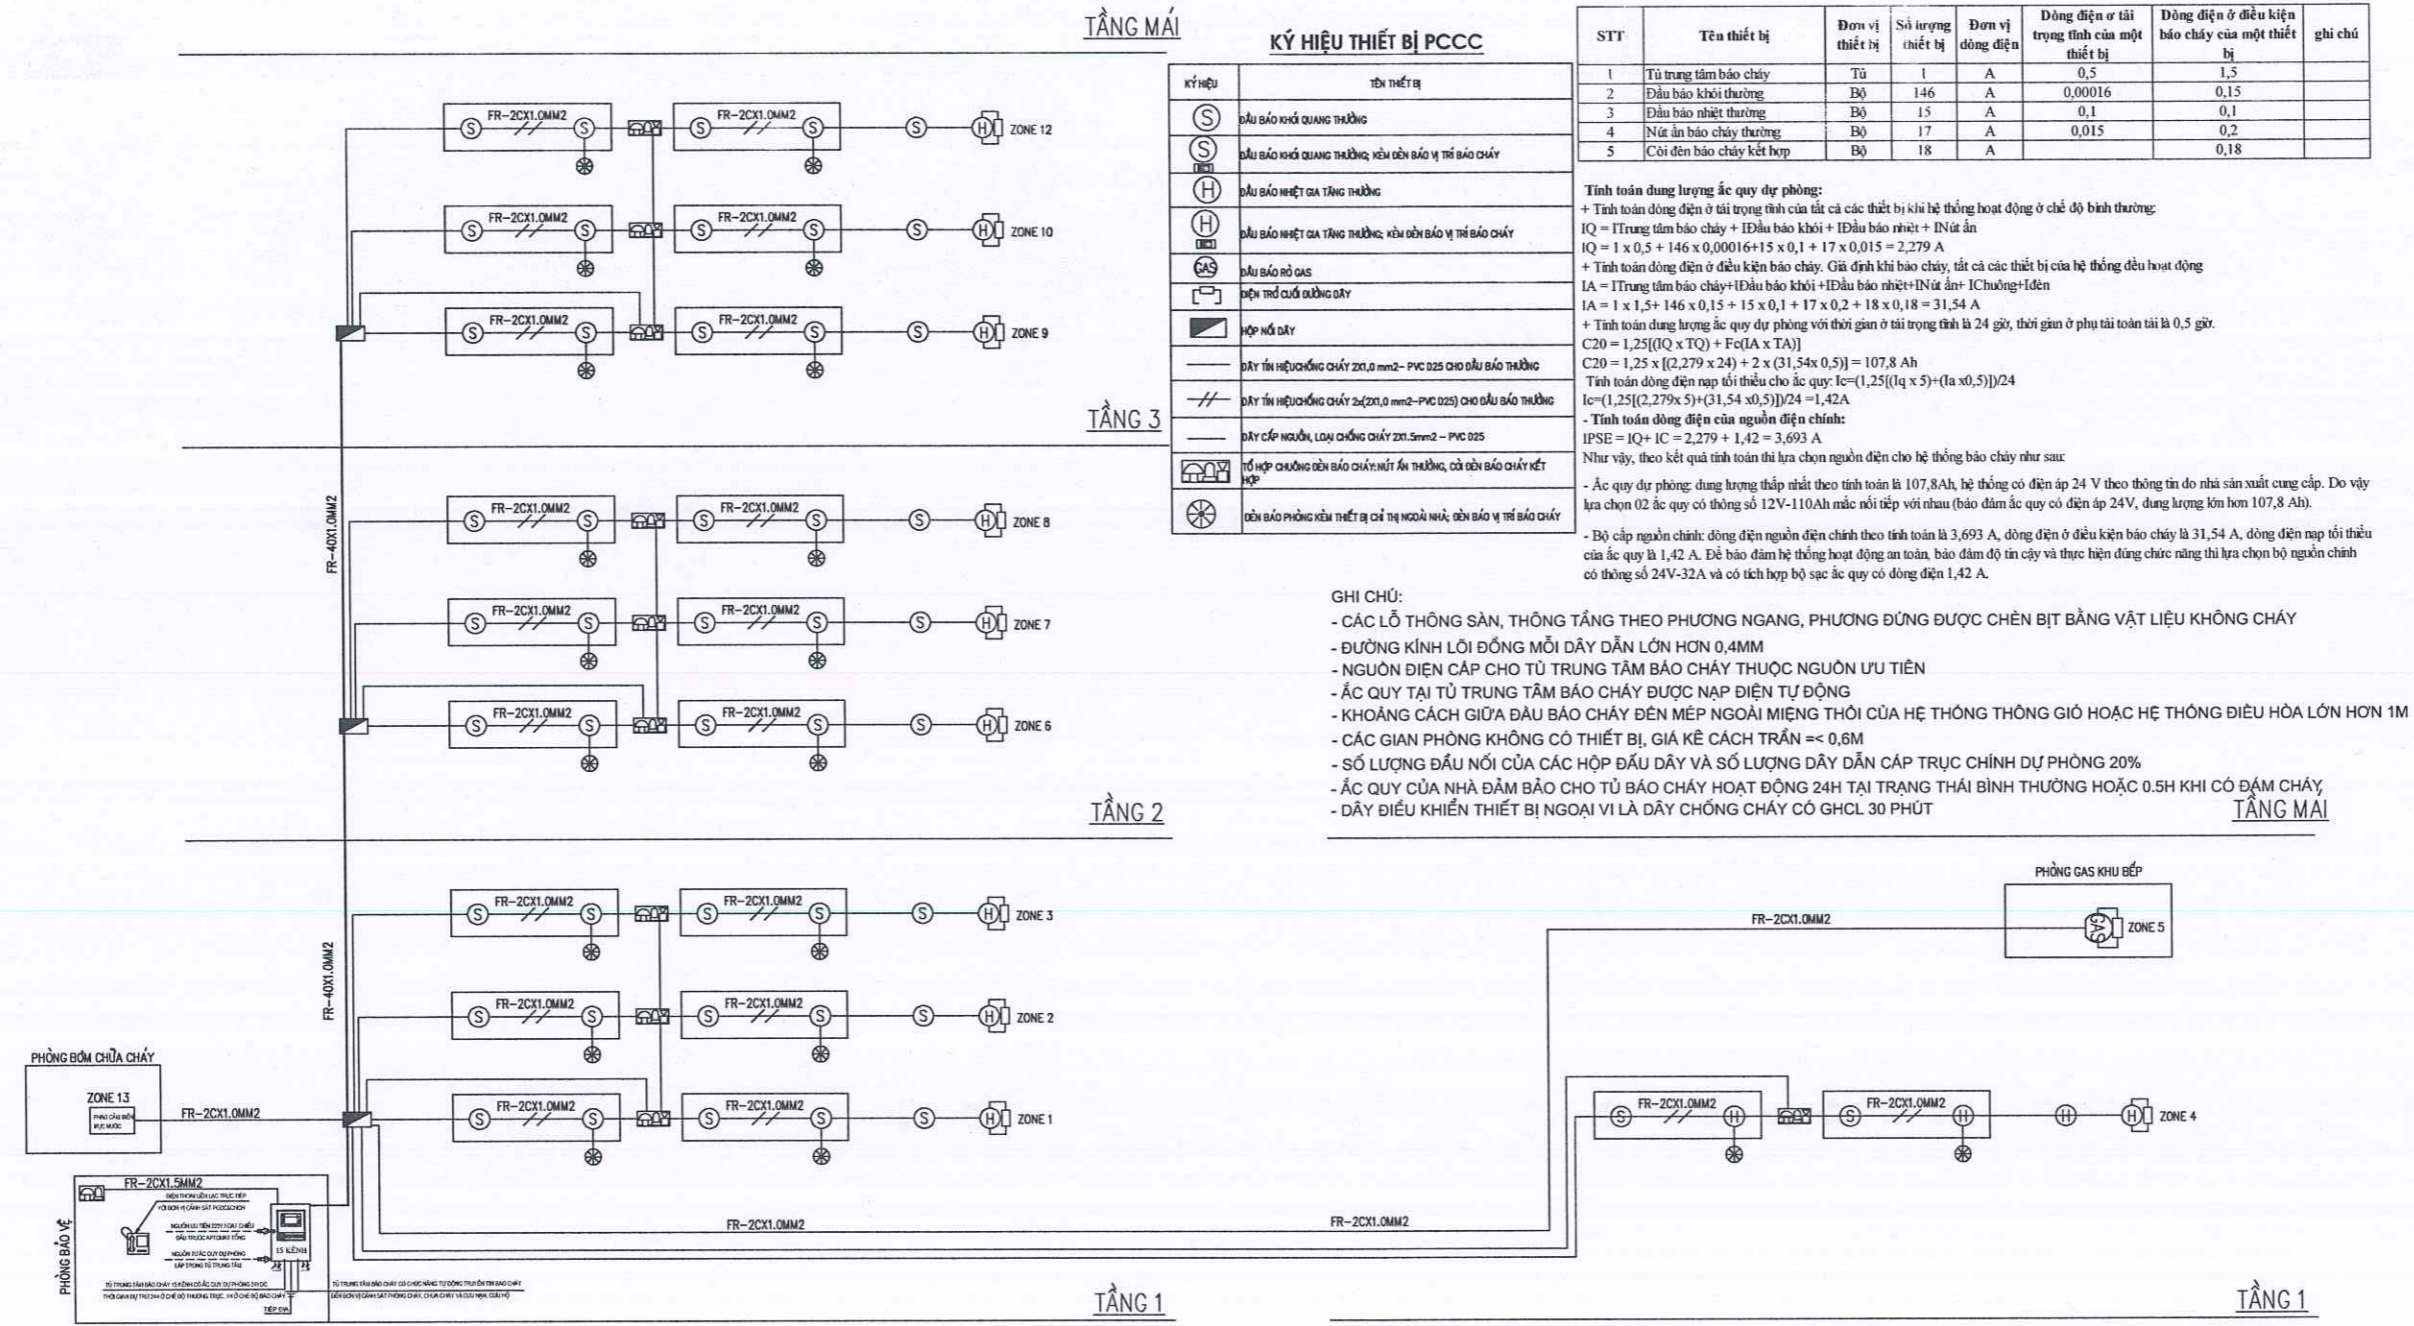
TẦNG MÁI

KÝ HIỆU THIẾT BỊ PCCC

| KÝ HIỆU | TÊN THIẾT BỊ |
|---|---|
| S | ĐẦU BÁO KHÓI QUANG THƯỜNG |
| S | ĐẦU BÁO KHÓI QUANG THƯỜNG; KÈM ĐÈN BÁO VỊ TRÍ BÁO CHÁY |
| H | ĐẦU BÁO NHIỆT GIA TĂNG THƯỜNG |
| H | ĐẦU BÁO NHIỆT GIA TĂNG THƯỜNG; KÈM ĐÈN BÁO VỊ TRÍ BÁO CHÁY |
| GAS | ĐẦU BÁO RÒ GAS |
| | ĐIỆN TRỞ CUỐI ĐƯỜNG DÂY |
| | HỘP NỐI DÂY |
| | DÂY TÍN HIỆU CHỐNG CHÁY 2X1,0 mm2- PVC D25 CHO ĐẦU BÁO THƯỜNG |
| | DÂY TÍN HIỆU CHỐNG CHÁY 2x(2X1,0 mm2-PVC D25) CHO ĐẦU BÁO THƯỜNG |
| | DÂY CẤP NGUỒN, LOẠI CHỐNG CHÁY 2X1.5mm2 – PVC D25 |
| | TỔ HỢP CHUÔNG ĐÈN BÁO CHÁY:NÚT ẤN THƯỜNG, CÒI ĐÈN BÁO CHÁY KẾT HỢP |
| | ĐÈN BÁO PHÒNG KÈM THIẾT BỊ CHỈ THỊ NGOÀI NHÀ; ĐÈN BÁO VỊ TRÍ BÁO CHÁY |

| STT | Tên thiết bị | Đơn vị thiết bị | Số lượng thiết bị | Đơn vị dòng điện | Dòng điện ở tải trọng tĩnh của một thiết bị | Dòng điện ở điều kiện báo cháy của một thiết bị | ghi chú |
|---|---|---|---|---|---|---|---|
| 1 | Tủ trung tâm báo cháy | Tủ | 1 | A | 0,5 | 1,5 | |
| 2 | Đầu báo khói thường | Bộ | 146 | A | 0,00016 | 0,15 | |
| 3 | Đầu báo nhiệt thường | Bộ | 15 | A | 0,1 | 0,1 | |
| 4 | Nút ấn báo cháy thường | Bộ | 17 | A | 0,015 | 0,2 | |
| 5 | Còi đèn báo cháy kết hợp | Bộ | 18 | A | | 0,18 | |

Tính toán dung lượng ắc quy dự phòng:
+ Tính toán dòng điện ở tải trọng tĩnh của tất cả các thiết bị khi hệ thống hoạt động ở chế độ bình thường:
IQ = ITrung tâm báo cháy + IĐầu báo khói + IĐầu báo nhiệt + INút ấn
IQ = 1 x 0,5 + 146 x 0,00016+15 x 0,1 + 17 x 0,015 = 2,279 A
+ Tính toán dòng điện ở điều kiện báo cháy. Giả định khi báo cháy, tất cả các thiết bị của hệ thống đều hoạt động
IA = ITrung tâm báo cháy+IĐầu báo khói +IĐầu báo nhiệt+INút ấn+ IChuông+Iđèn
IA = 1 x 1,5+ 146 x 0,15 + 15 x 0,1 + 17 x 0,2 + 18 x 0,18 = 31,54 A
+ Tính toán dung lượng ắc quy dự phòng với thời gian ở tải trọng tĩnh là 24 giờ, thời gian ở phụ tải toàn tải là 0,5 giờ.
C20 = 1,25[(IQ x TQ) + Fc(IA x TA)]
C20 = 1,25 x [(2,279 x 24) + 2 x (31,54x 0,5)] = 107,8 Ah
Tính toán dòng điện nạp tối thiểu cho ắc quy: Ic=(1,25[(Iq x 5)+(Ia x0,5)])/24
Ic=(1,25[(2,279x 5)+(31,54 x0,5)])/24 =1,42A
- Tính toán dòng điện của nguồn điện chính:
IPSE = IQ+ IC = 2,279 + 1,42 = 3,693 A
Như vậy, theo kết quả tính toán thì lựa chọn nguồn điện cho hệ thống báo cháy như sau:
- Ắc quy dự phòng: dung lượng thấp nhất theo tính toán là 107,8Ah, hệ thống có điện áp 24 V theo thông tin do nhà sản xuất cung cấp. Do vậy lựa chọn 02 ắc quy có thông số 12V-110Ah mắc nối tiếp với nhau (bảo đảm ắc quy có điện áp 24V, dung lượng lớn hơn 107,8 Ah).
- Bộ cấp nguồn chính: dòng điện nguồn điện chính theo tính toán là 3,693 A, dòng điện ở điều kiện báo cháy là 31,54 A, dòng điện nạp tối thiểu của ắc quy là 1,42 A. Để bảo đảm hệ thống hoạt động an toàn, bảo đảm độ tin cậy và thực hiện đúng chức năng thì lựa chọn bộ nguồn chính có thông số 24V-32A và có tích hợp bộ sạc ắc quy có dòng điện 1,42 A.

GHI CHÚ:
- CÁC LỖ THÔNG SÀN, THÔNG TẦNG THEO PHƯƠNG NGANG, PHƯƠNG ĐỨNG ĐƯỢC CHÈN BỊT BẰNG VẬT LIỆU KHÔNG CHÁY
- ĐƯỜNG KÍNH LÕI ĐỒNG MỖI DÂY DẪN LỚN HƠN 0,4MM
- NGUỒN ĐIỆN CẤP CHO TỦ TRUNG TÂM BÁO CHÁY THUỘC NGUỒN ƯU TIÊN
- ẮC QUY TẠI TỦ TRUNG TÂM BÁO CHÁY ĐƯỢC NẠP ĐIỆN TỰ ĐỘNG
- KHOẢNG CÁCH GIỮA ĐẦU BÁO CHÁY ĐẾN MÉP NGOÀI MIỆNG THỔI CỦA HỆ THỐNG THÔNG GIÓ HOẶC HỆ THỐNG ĐIỀU HÒA LỚN HƠN 1M
- CÁC GIAN PHÒNG KHÔNG CÓ THIẾT BỊ, GIÁ KÊ CÁCH TRẦN =< 0,6M
- SỐ LƯỢNG ĐẦU NỐI CỦA CÁC HỘP ĐẤU DÂY VÀ SỐ LƯỢNG DÂY DẪN CÁP TRỤC CHÍNH DỰ PHÒNG 20%
- ẮC QUY CỦA NHÀ ĐẢM BẢO CHO TỦ BÁO CHÁY HOẠT ĐỘNG 24H TẠI TRẠNG THÁI BÌNH THƯỜNG HOẶC 0.5H KHI CÓ ĐÁM CHÁY,
- DÂY ĐIỀU KHIỂN THIẾT BỊ NGOẠI VI LÀ DÂY CHỐNG CHÁY CÓ GHCL 30 PHÚT

TẦNG MÁI

FR-2CX1.0MM2 FR-2CX1.0MM2 ZONE 12
FR-2CX1.0MM2 FR-2CX1.0MM2 ZONE 10
FR-2CX1.0MM2 FR-2CX1.0MM2 ZONE 9
TẦNG 3
FR-40X1.0MM2
FR-2CX1.0MM2 FR-2CX1.0MM2 ZONE 8
FR-2CX1.0MM2 FR-2CX1.0MM2 ZONE 7
FR-2CX1.0MM2 FR-2CX1.0MM2 ZONE 6
TẦNG 2
FR-40X1.0MM2
FR-2CX1.0MM2 FR-2CX1.0MM2 ZONE 3
FR-2CX1.0MM2 FR-2CX1.0MM2 ZONE 2
FR-2CX1.0MM2 FR-2CX1.0MM2 ZONE 1
PHÒNG BƠM CHỮA CHÁY
ZONE 13
FR-2CX1.0MM2
FR-2CX1.5MM2
PHÒNG BẢO VỆ
15 KÊNH
TIẾP ĐỊA
FR-2CX1.0MM2
FR-2CX1.0MM2
TẦNG 1
PHÒNG GAS KHU BẾP
FR-2CX1.0MM2
ZONE 5
FR-2CX1.0MM2 FR-2CX1.0MM2 ZONE 4
TẦNG 1